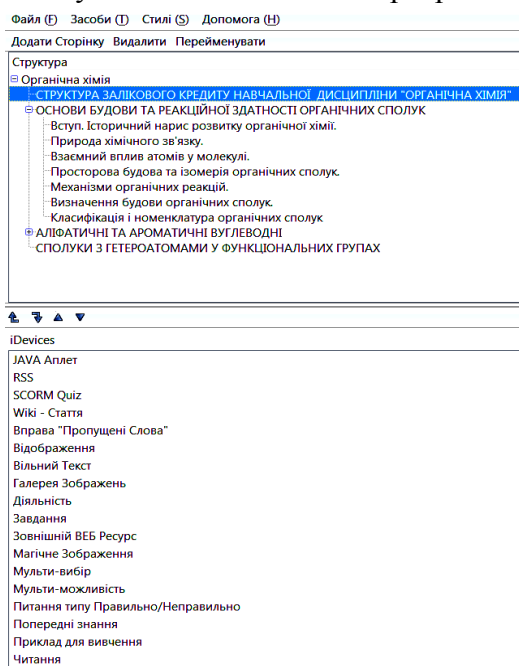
Файл (F) Засоби (T) Стилі (S) Допомога (H)

Додати Сторінку Видалити Переіменувати

Структура

Органічна хімія
СТРУКТУРА ЗАЛІКОВОГО КРЕДИТУ НАВЧАЛЬНОЇ ДИСЦИПЛІНИ "ОРГАНІЧНА ХІМІЯ"
ОСНОВИ БУДОВИ ТА РЕАКЦІЙНОЇ ЗДАТНОСТІ ОРГАНІЧНИХ СПОЛУК
Вступ. Історичний нарис розвитку органічної хімії.
Природа хімічного зв'язку.
Взаємний вплив атомів у молекулі.
Просторова будова та ізомерія органічних сполук.
Механізми органічних реакцій.
Визначення будови органічних сполук.
Класифікація і номенклатура органічних сполук
АЛІФАТИЧНІ ТА АРОМАТИЧНІ ВУГЛЕВОДНІ
СПОЛУКИ З ГЕТЕРОАТОМАМИ У ФУНКЦІОНАЛЬНИХ ГРУПАХ

iDevices

JAVA Аплет
RSS
SCORM Quiz
Wiki - Стаття
Вправа "Пропущені Слова"
Відображення
Вільний Текст
Галерея Зображень
Діяльність
Завдання
Зовнішній ВЕБ Ресурс
Магічне Зображення
Мульти-вибір
Мульти-можливість
Питання типу Правильно/Неправильно
Попередні знання
Приклад для вивчення
Читання